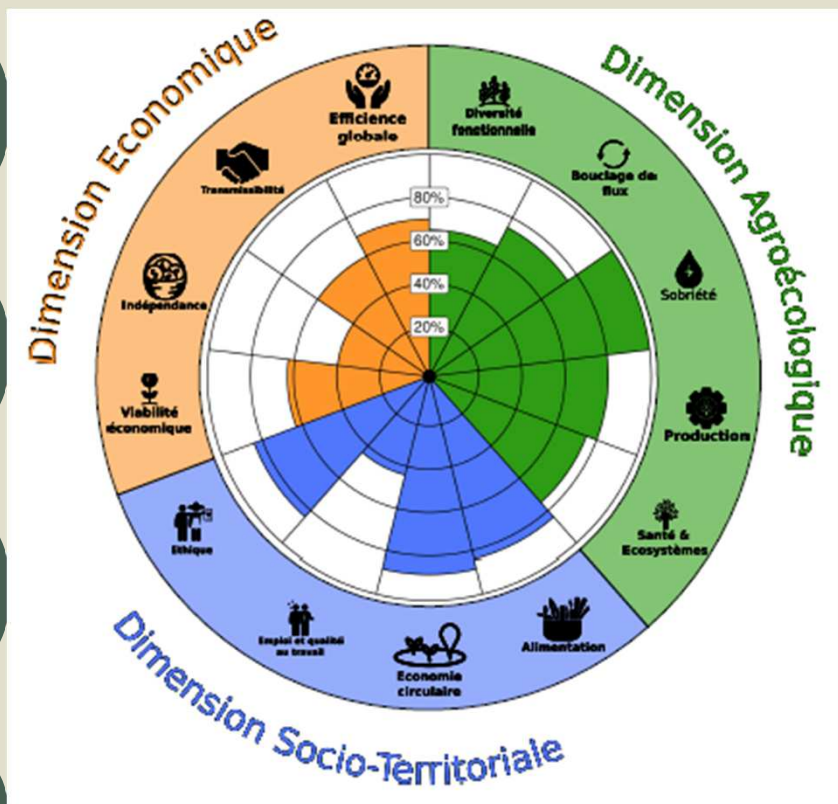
Dimension Economique

Efficience globale

Transmissibilité

Indépendance

Viabilité économique

Dimension Agroécologique

Diversité fonctionnelle

Bouclage de flux

Sobriété

Production

Santé & Ecosystèmes

80%

60%

40%

20%

Ethique

Emploi et qualité au travail

Economie circulaire

Alimentation

Dimension Socio-Territoriale